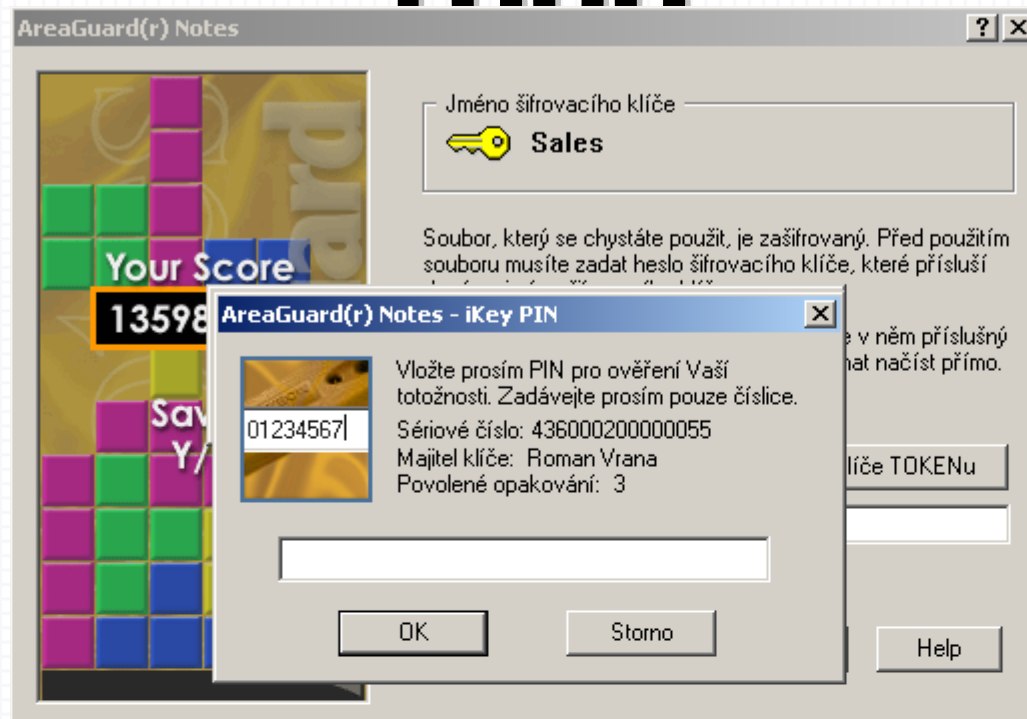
AreaGuard(r) Notes

?

Your Score

13598

Sav

Y/

ard

Jméno šifrovacího klíče

Sales

Soubor, který se chystáte použít, je zašifrovaný. Před použitím souboru musíte zadat heslo šifrovacího klíče, které přísluší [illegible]

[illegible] e v něm příslušný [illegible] hat načíst přímo.

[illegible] líče TOKENu

Help

AreaGuard(r) Notes - iKey PIN

Vložte prosím PIN pro ověření Vaší totožnosti. Zadávejte prosím pouze číslice.

01234567

Sériové číslo: 436000200000055

Majitel klíče: Roman Vrana

Povolené opakování: 3

OK

Storno